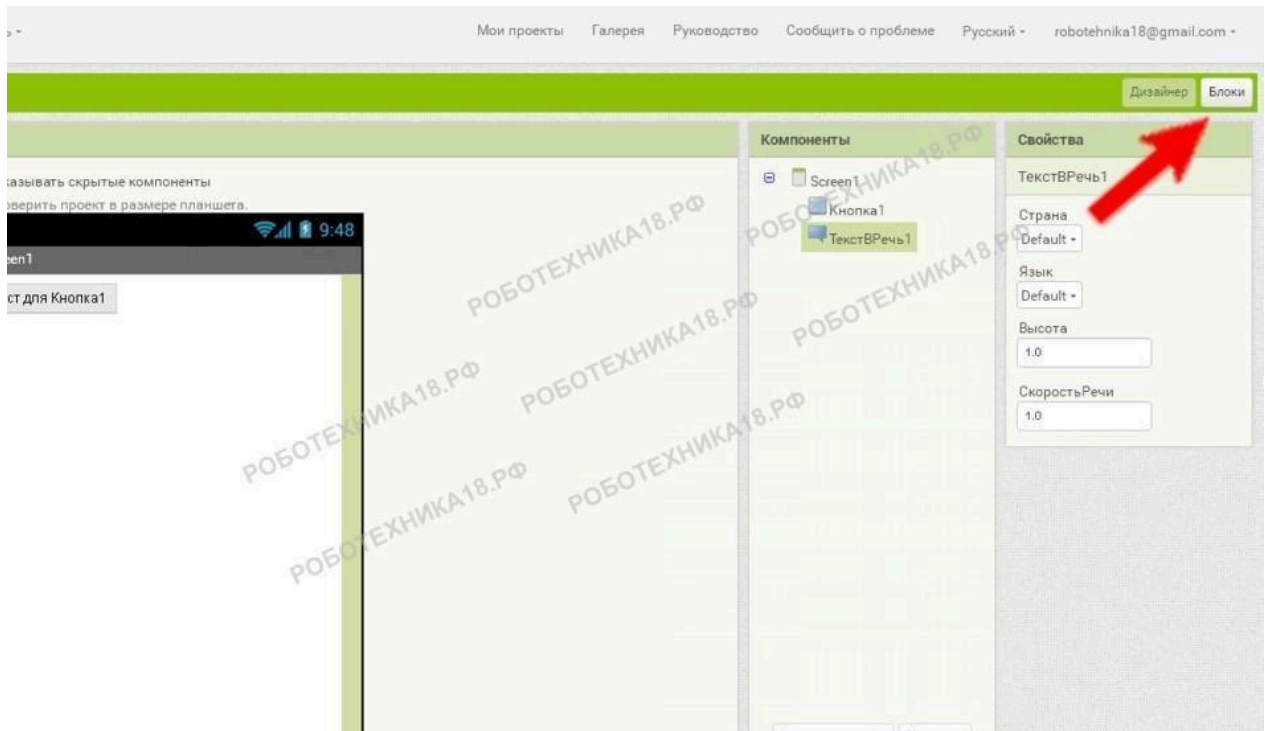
Мои проекты Галерея Руководство Сообщить о проблеме Русский robotehnika18@gmail.com

Дизайнер Блоки

казывать скрытые компоненты
оверить проект в размере планшета.

9:48

een1

ст для Кнопка1

Компоненты

Screen1
Кнопка1
ТекстВРечь1

Свойства

ТекстВРечь1

Страна
Default

Язык
Default

Высота
1.0

СкоростьРечи
1.0

РОБОТЕХНИКА18.РФ
РОБОТЕХНИКА18.РФ
РОБОТЕХНИКА18.РФ
РОБОТЕХНИКА18.РФ
РОБОТЕХНИКА18.РФ
РОБОТЕХНИКА18.РФ
РОБОТЕХНИКА18.РФ
РОБОТЕХНИКА18.РФ